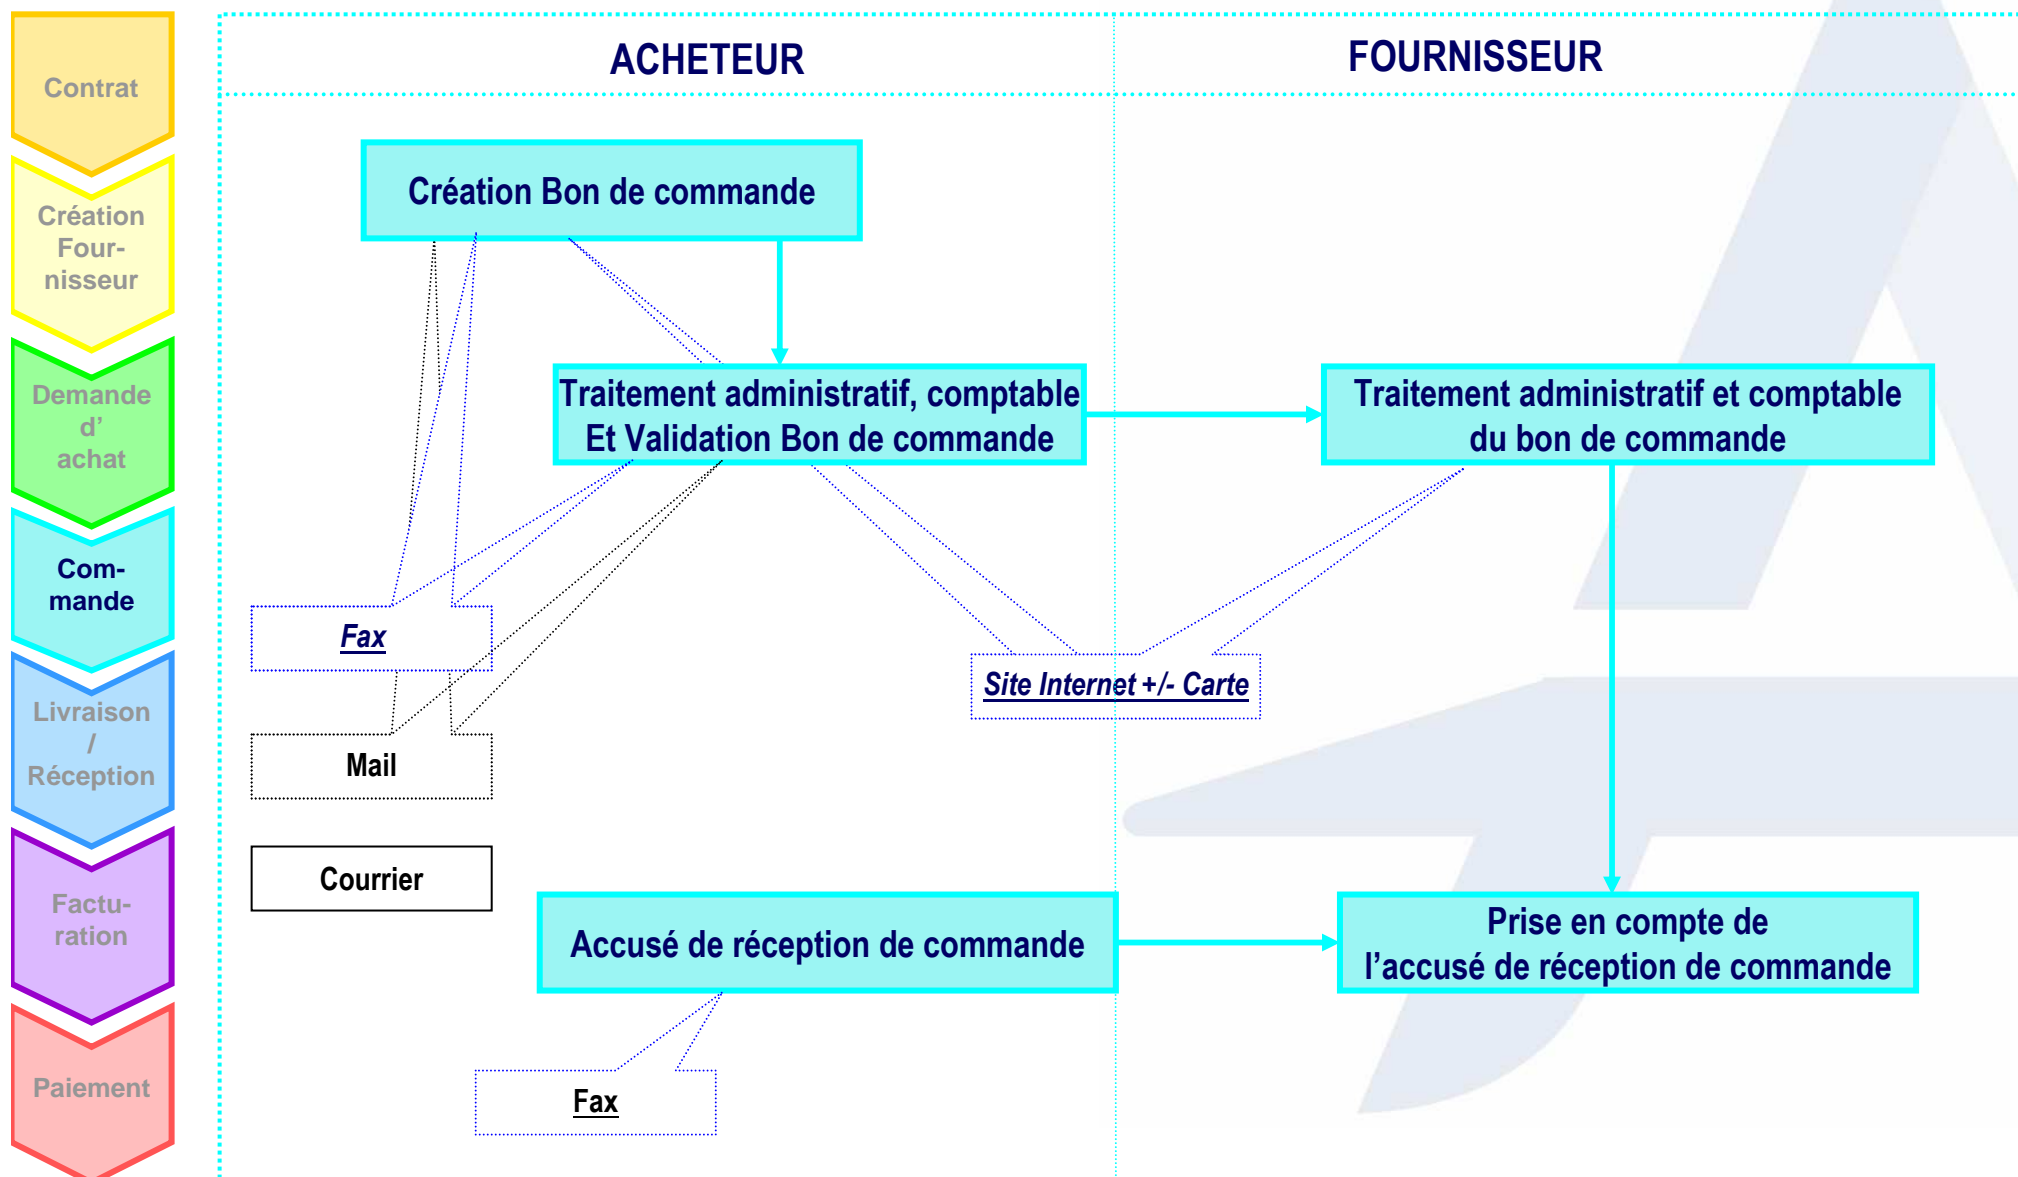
Contrat

Création Fournisseur

Demande d' achat

Commande

Livraison / Réception

Facturation

Paiement

ACHETEUR

FOURNISSEUR

Création Bon de commande

Traitement administratif, comptable Et Validation Bon de commande

Traitement administratif et comptable du bon de commande

Fax

Mail

Courrier

Site Internet +/- Carte

Accusé de réception de commande

Prise en compte de l'accusé de réception de commande

Fax